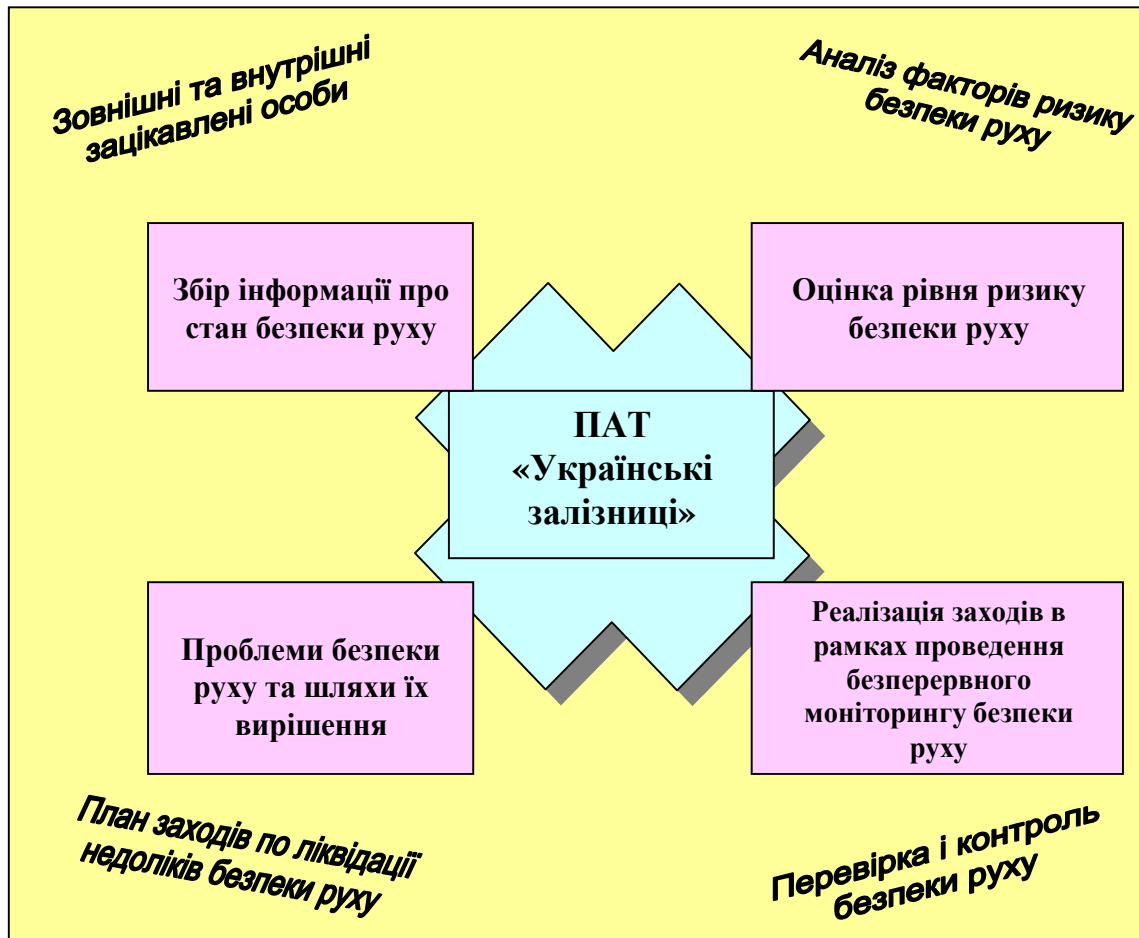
Зовнішні та внутрішні зацікавлені особи

Аналіз факторів ризику безпеки руху

Збір інформації про стан безпеки руху

Оцінка рівня ризику безпеки руху

ПАТ «Українські залізниці»

Проблеми безпеки руху та шляхи їх вирішення

Реалізація заходів в рамках проведення безперервного моніторингу безпеки руху

План заходів по ліквідації недоліків безпеки руху

Перевірка і контроль безпеки руху